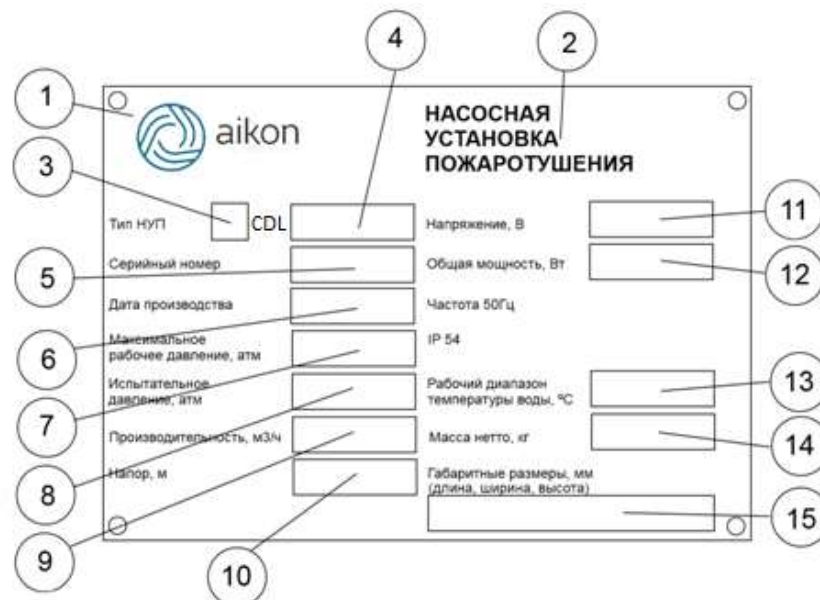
1
4
2
aikon
НАСОСНАЯ УСТАНОВКА ПОЖАРОТУШЕНИЯ
3
Тип НУП
CDL
Напряжение, В
11
5
Серийный номер
Общая мощность, Вт
12
Дата производства
Частота 50Гц
6
Максимальное рабочее давление, атм
IP 54
7
Испытательное давление, атм
Рабочий диапазон температуры воды, °С
13
Производительность, м3/ч
Масса нетто, кг
14
8
Напор, м
Габаритные размеры, мм (длина, ширина, высота)
15
9
10